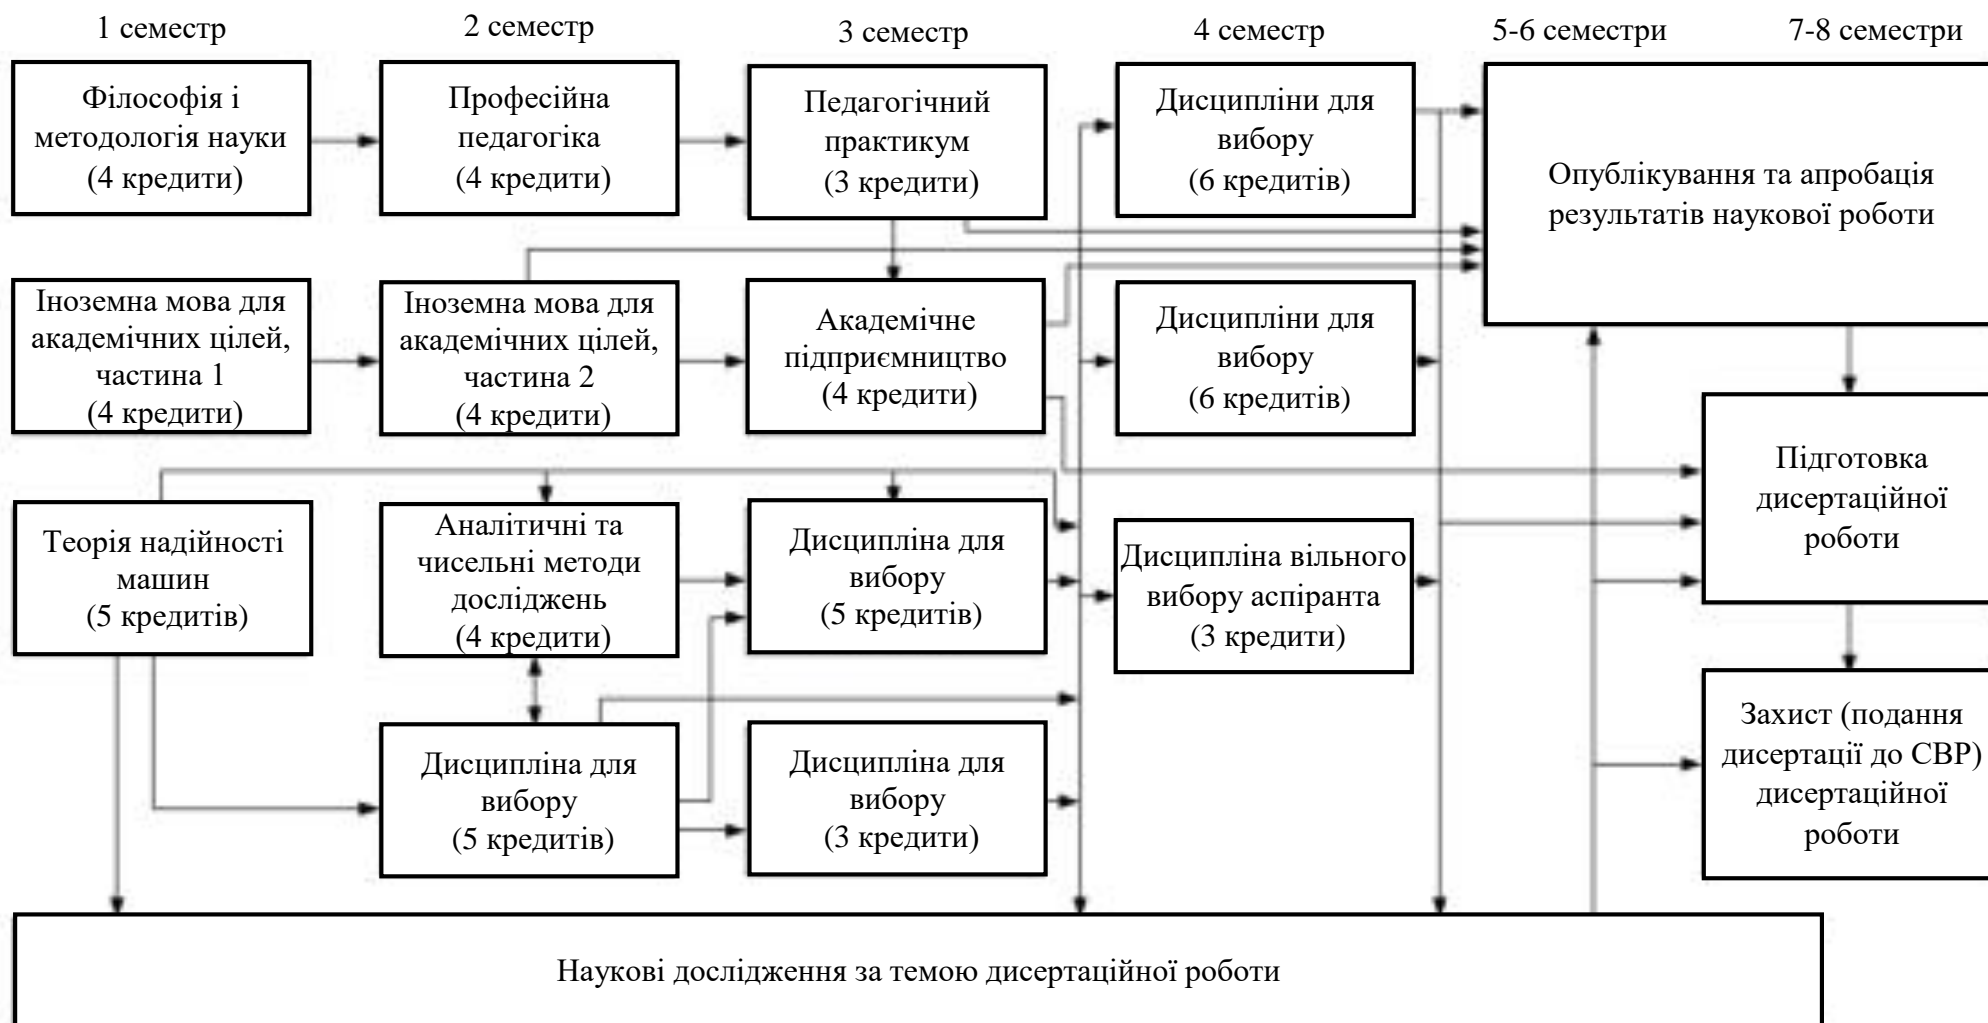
1 семестр

2 семестр

3 семестр

4 семестр

5-6 семестри

7-8 семестри

Філософія і методологія науки (4 кредити)

Професійна педагогіка (4 кредити)

Педагогічний практикум (3 кредити)

Дисципліни для вибору (6 кредитів)

Опублікування та апробація результатів наукової роботи

Іноземна мова для академічних цілей, частина 1 (4 кредити)

Іноземна мова для академічних цілей, частина 2 (4 кредити)

Академічне підприємництво (4 кредити)

Дисципліни для вибору (6 кредитів)

Підготовка дисертаційної роботи

Теорія надійності машин (5 кредитів)

Аналітичні та чисельні методи досліджень (4 кредити)

Дисципліна для вибору (5 кредитів)

Дисципліна вільного вибору аспіранта (3 кредити)

Дисципліна для вибору (5 кредитів)

Дисципліна для вибору (3 кредити)

Захист (подання дисертації до СВР) дисертаційної роботи

Наукові дослідження за темою дисертаційної роботи